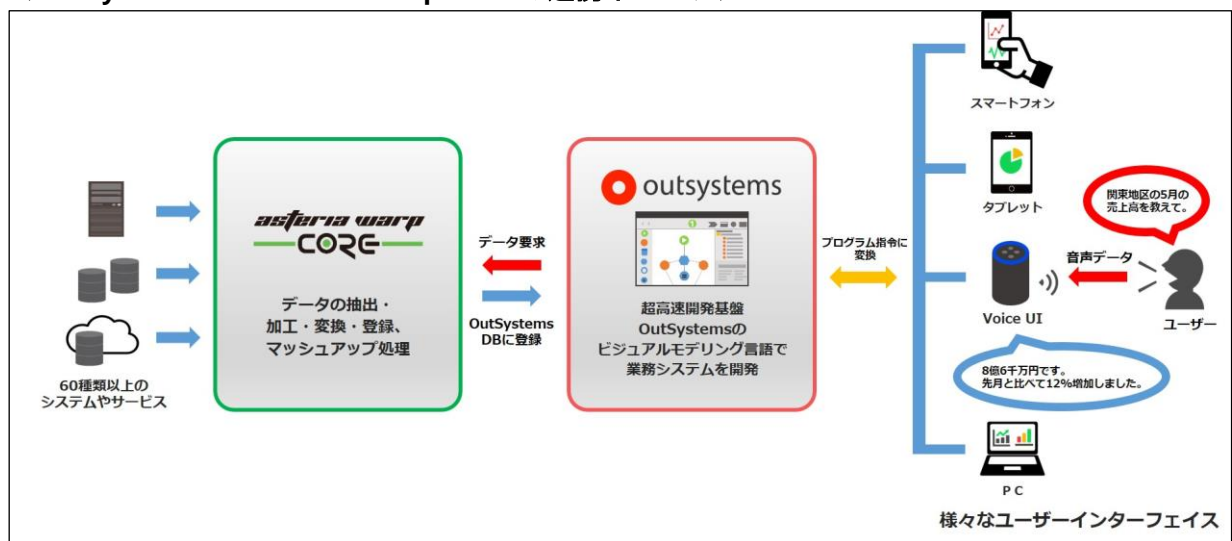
60種類以上の
システムやサービス

asteria warp
CORE

データの抽出・
加工・変換・登録、
マッシュアップ処理

データ要求

OutSystems
DBに登録

outsystems

超高速開発基盤
OutSystemsの
ビジュアルモデリング言語で
業務システムを開発

プログラム指令に
変換

スマートフォン

タブレット

関東地区の5月の
売上高を教えて。

音声データ

Voice UI

ユーザー

8億6千万円です。
先月と比べて12%増加しました。

PC

様々なユーザーインターフェイス